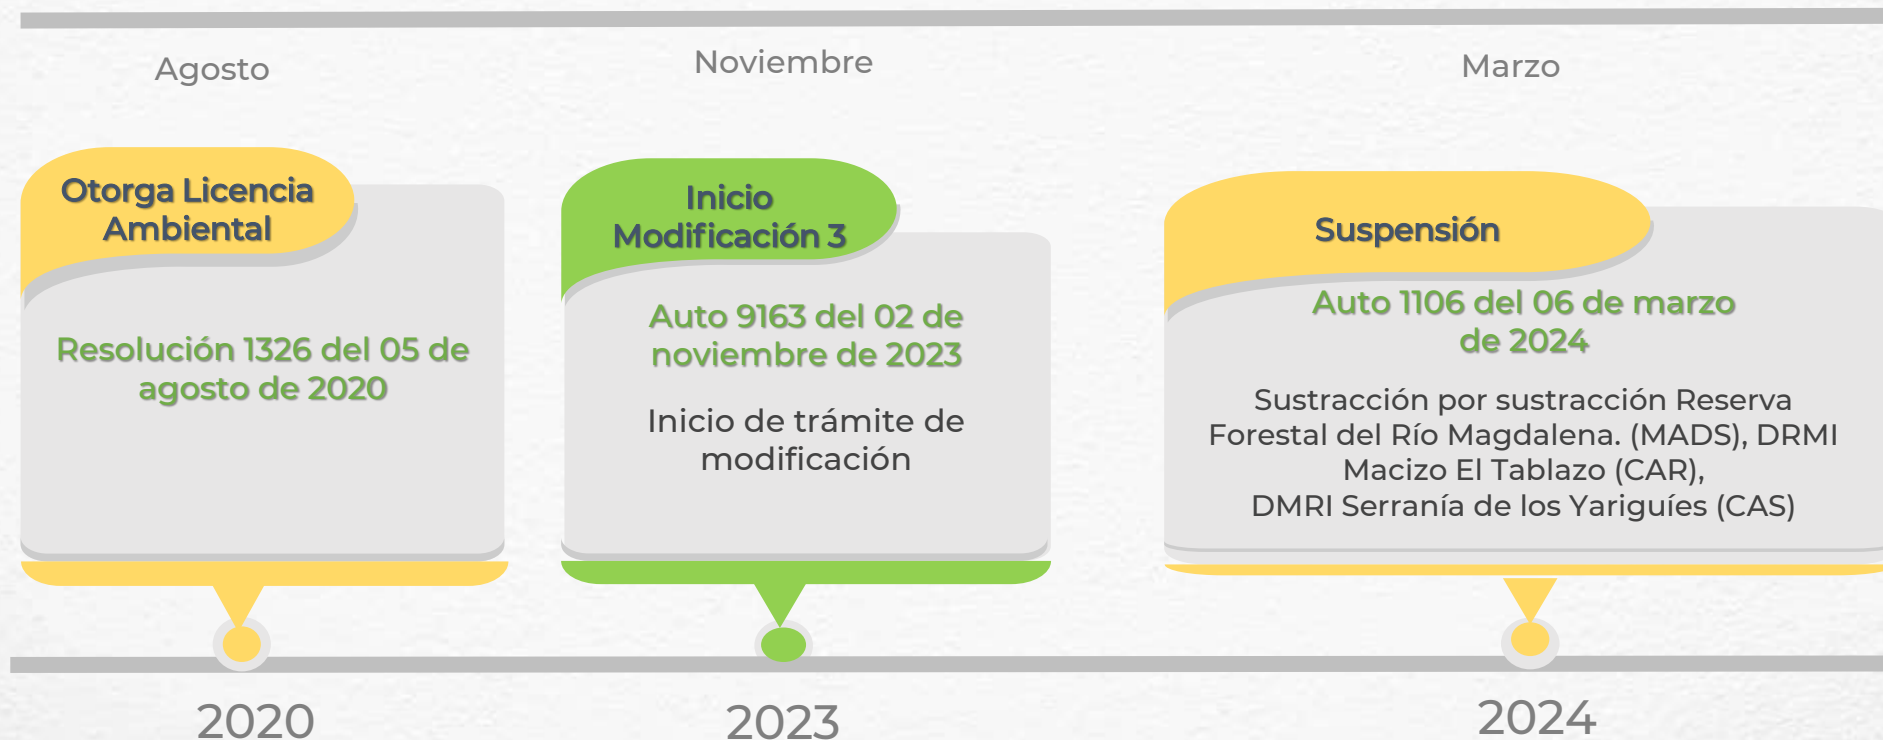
Agosto

Otorga Licencia Ambiental

Resolución 1326 del 05 de agosto de 2020

2020

Noviembre

Inicio Modificación 3

Auto 9163 del 02 de noviembre de 2023

Inicio de trámite de modificación

2023

Marzo

Suspensión

Auto 1106 del 06 de marzo de 2024

Sustracción por sustracción Reserva Forestal del Río Magdalena. (MADS), DRMI Macizo El Tablazo (CAR), DMRI Serranía de los Yariguíes (CAS)

2024